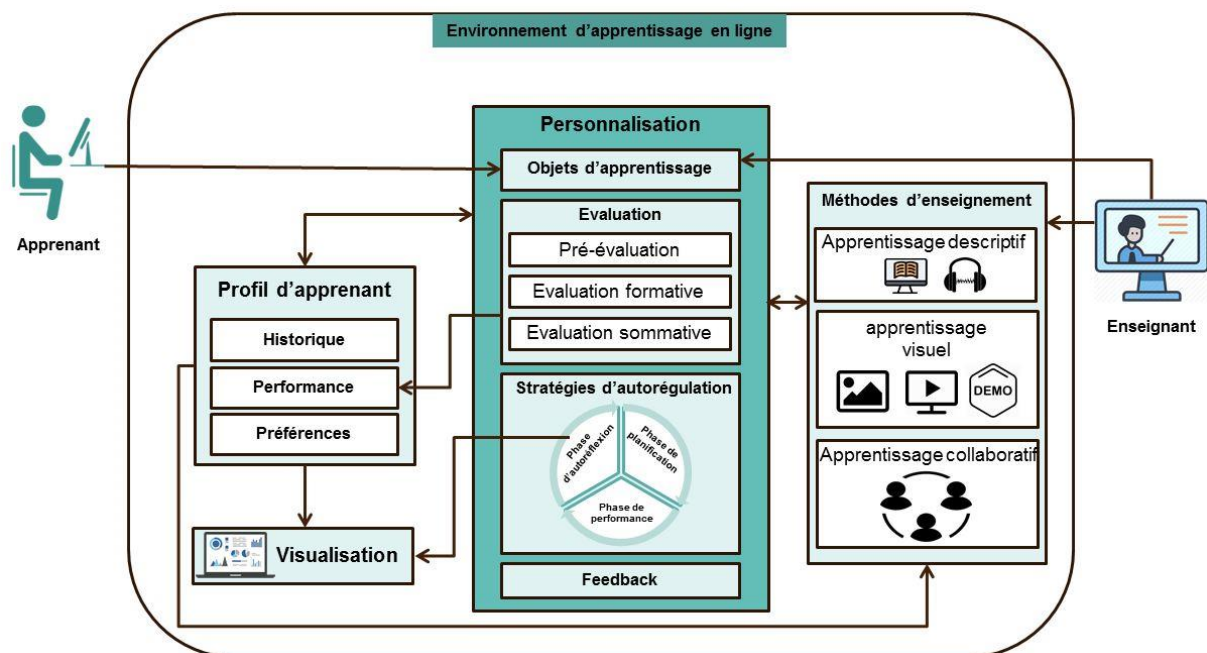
Environnement d'apprentissage en ligne

Apprenant

Personnalisation

Objets d'apprentissage

Evaluation

Pré-évaluation

Evaluation formative

Evaluation sommative

Stratégies d'autorégulation

Phase d'autoréflexion

Phase de planification

Phase de performance

Feedback

Profil d'apprenant

Historique

Performance

Préférences

Visualisation

Méthodes d'enseignement

Apprentissage descriptif

apprentissage visuel

DEMO

Apprentissage collaboratif

Enseignant